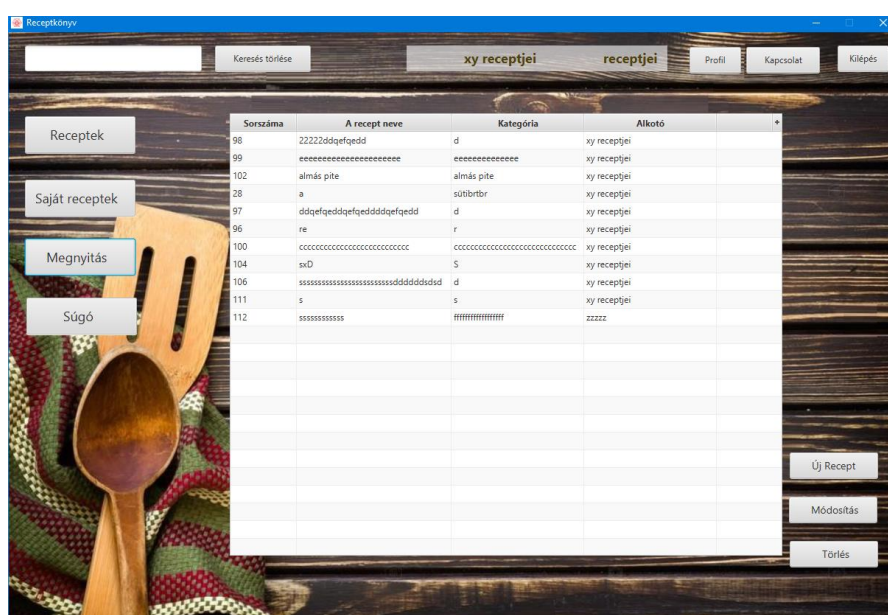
Receptkönyv

Keresés törlése

xy receptjei

receptjei

Profil

Kapcsolat

Kilépés

Receptek

Saját receptek

Megnyitás

Súgó

| Sorszáma | A recept neve | Kategória | Alkotó |
|---|---|---|---|
| 98 | 22222ddqefqedd | d | xy receptjei |
| 99 | eeeeeeeeeeeeeeeeeeeeee | eeeeeeeeeeeeee | xy receptjei |
| 102 | almás pite | almás pite | xy receptjei |
| 28 | a | sütibrtbr | xy receptjei |
| 97 | ddqefqeddqefqeddddqefqedd | d | xy receptjei |
| 96 | re | r | xy receptjei |
| 100 | cccccccccccccccccccccccccc | cccccccccccccccccccccccccccccc | xy receptjei |
| 104 | sxD | S | xy receptjei |
| 106 | sssssssssssssssssssssssssddddddsdsd | d | xy receptjei |
| 111 | s | s | xy receptjei |
| 112 | ssssssssssss | ffffffffffffffff | zzzzz |

Új Recept

Módosítás

Törlés